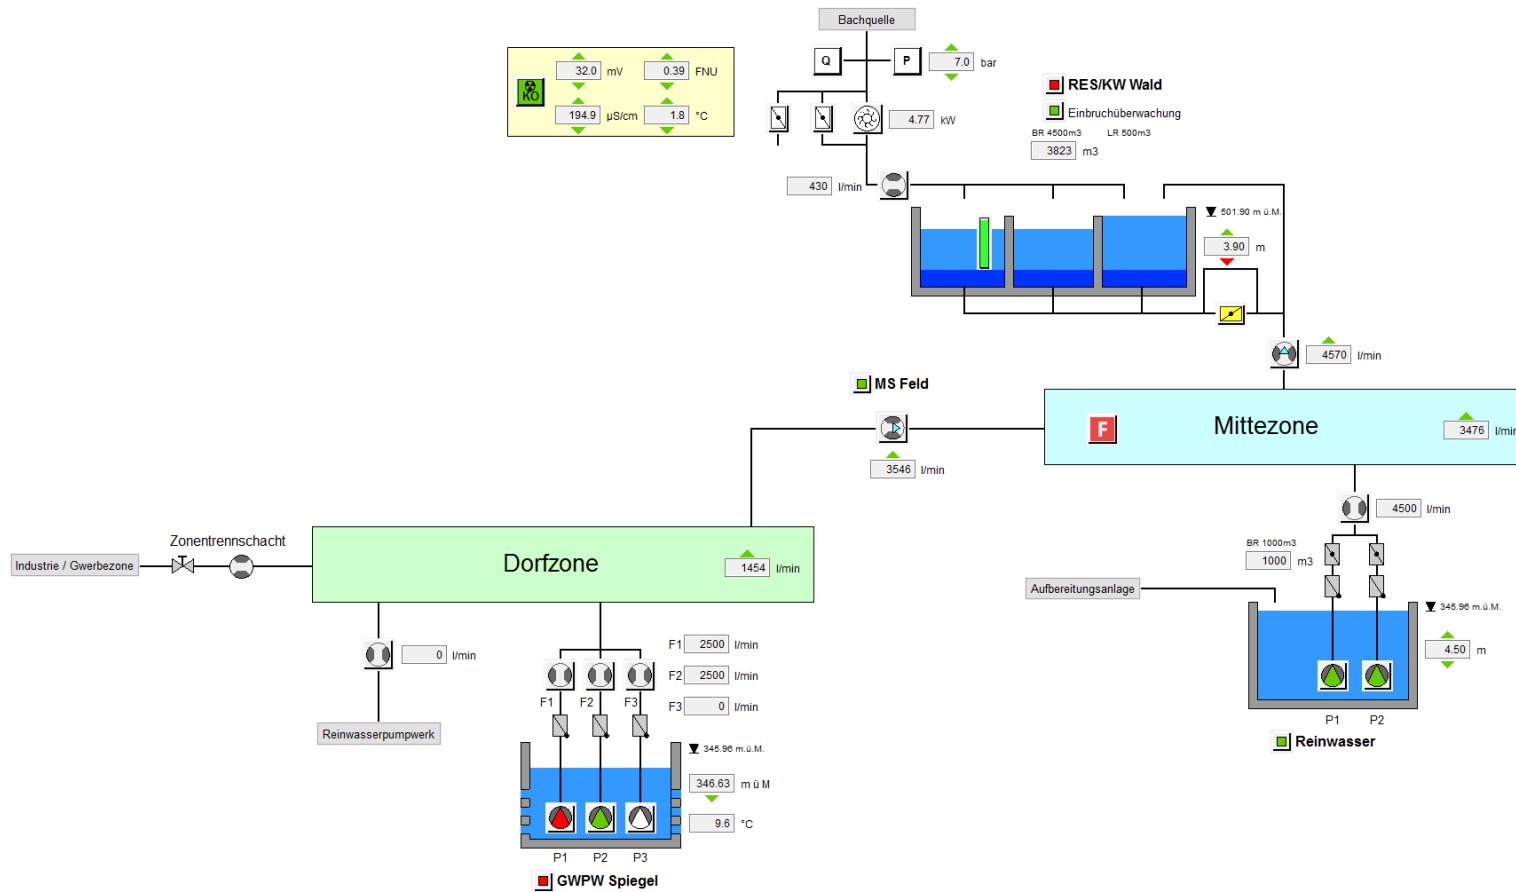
Bachquelle

32.0 mV
0.39 FNU
194.9 µS/cm
1.8 °C

Q
P
7.0 bar

RES/KW Wald
Einbruchüberwachung
BR 4500m3 LR 500m3
3823 m3

4.77 kW

430 l/min

501.90 m ü.M.
3.90 m

4570 l/min

MS Feld

Mittezone
3476 l/min

3546 l/min

4500 l/min

BR 1000m3
1000 m3

Aufbereitungsanlage

345.96 m.ü.M.
4.50 m

P1 P2
Reinwasser

Zonentrennschacht
Industrie / Gwerbezone

Dorfzone
1454 l/min

0 l/min
Reinwasserpumpwerk

F1 2500 l/min
F2 2500 l/min
F3 0 l/min

F1 F2 F3

345.96 m.ü.M.
346.63 m ü M
9.6 °C

P1 P2 P3
GWPW Spiegel